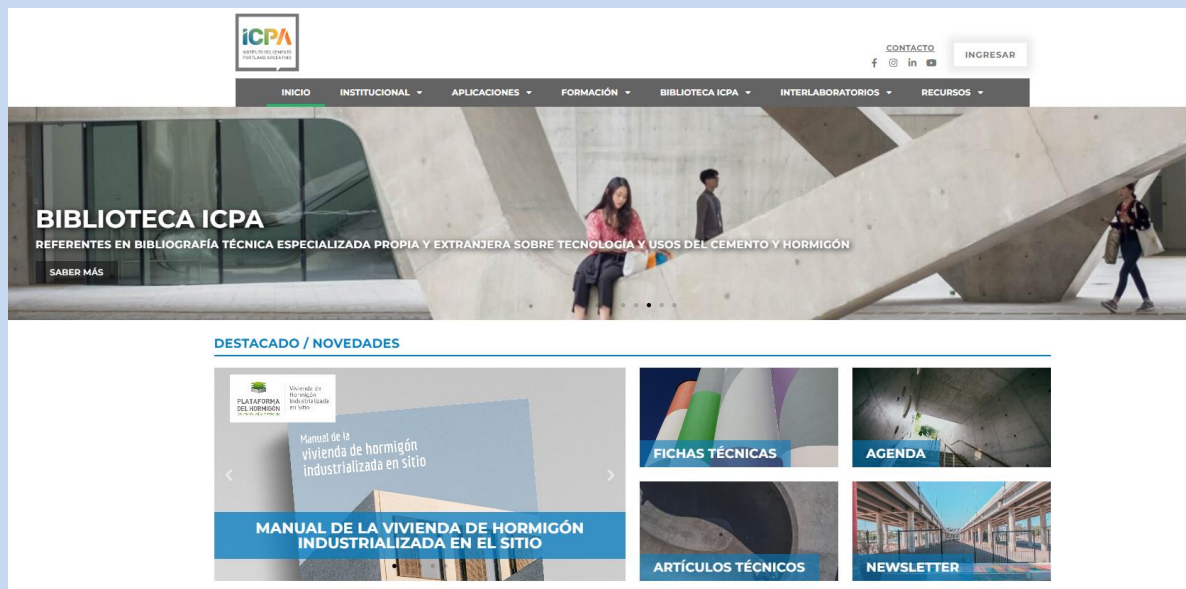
iCPA
INSTITUTO DEL CEMENTO PORTLAND ARGENTINO

CONTACTO

INGRESAR

INICIO
INSTITUCIONAL
APLICACIONES
FORMACIÓN
BIBLIOTECA ICPA
INTERLABORATORIOS
RECURSOS

BIBLIOTECA ICPA
REFERENTES EN BIBLIOGRAFÍA TÉCNICA ESPECIALIZADA PROPIA Y EXTRANJERA SOBRE TECNOLOGÍA Y USOS DEL CEMENTO Y HORMIGÓN
SABER MÁS

DESTACADO / NOVEDADES

PLATAFORMA DEL HORMIGÓN
Vivienda de Hormigón Industrializada en sitio

Manual de la vivienda de hormigón industrializada en sitio

MANUAL DE LA VIVIENDA DE HORMIGÓN INDUSTRIALIZADA EN EL SITIO

FICHAS TÉCNICAS
AGENDA
ARTÍCULOS TÉCNICOS
NEWSLETTER